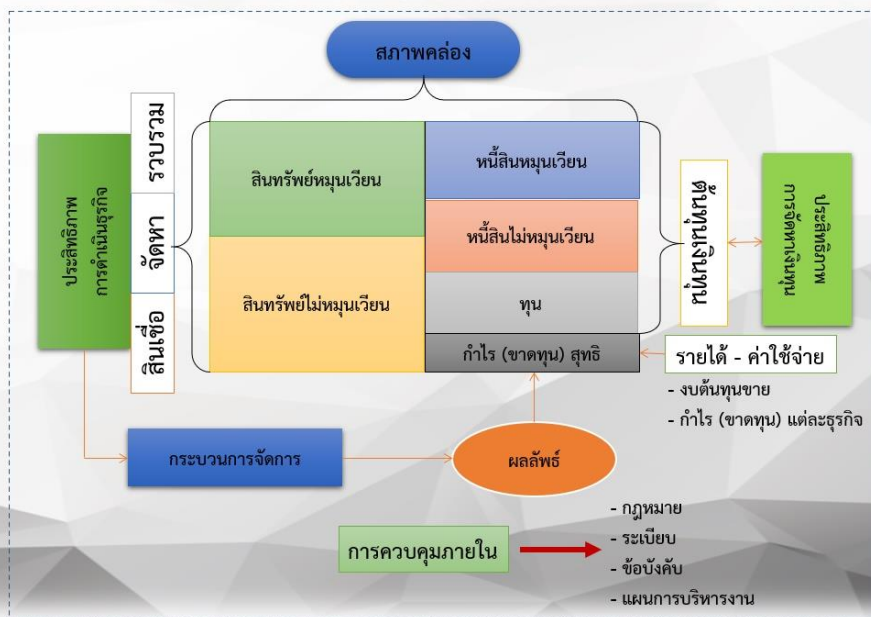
สภาพคล่อง

ประสิทธิภาพ การดำเนินธุรกิจ

รวบรวม

จัดหา

สินเชื่อ

สินทรัพย์หมุนเวียน

สินทรัพย์ไม่หมุนเวียน

หนี้สินหมุนเวียน

หนี้สินไม่หมุนเวียน

ทุน

กำไร (ขาดทุน) สุทธิ

ต้นทุนเงินทุน

ประสิทธิภาพ การบริหารเงิน

รายได้ - ค่าใช้จ่าย

- งบต้นทุนขาย

- กำไร (ขาดทุน) แต่ละธุรกิจ

กระบวนการจัดการ

ผลลัพธ์

การควบคุมภายใน

- กฎหมาย

- ระเบียบ

- ข้อบังคับ

- แผนการบริหารงาน